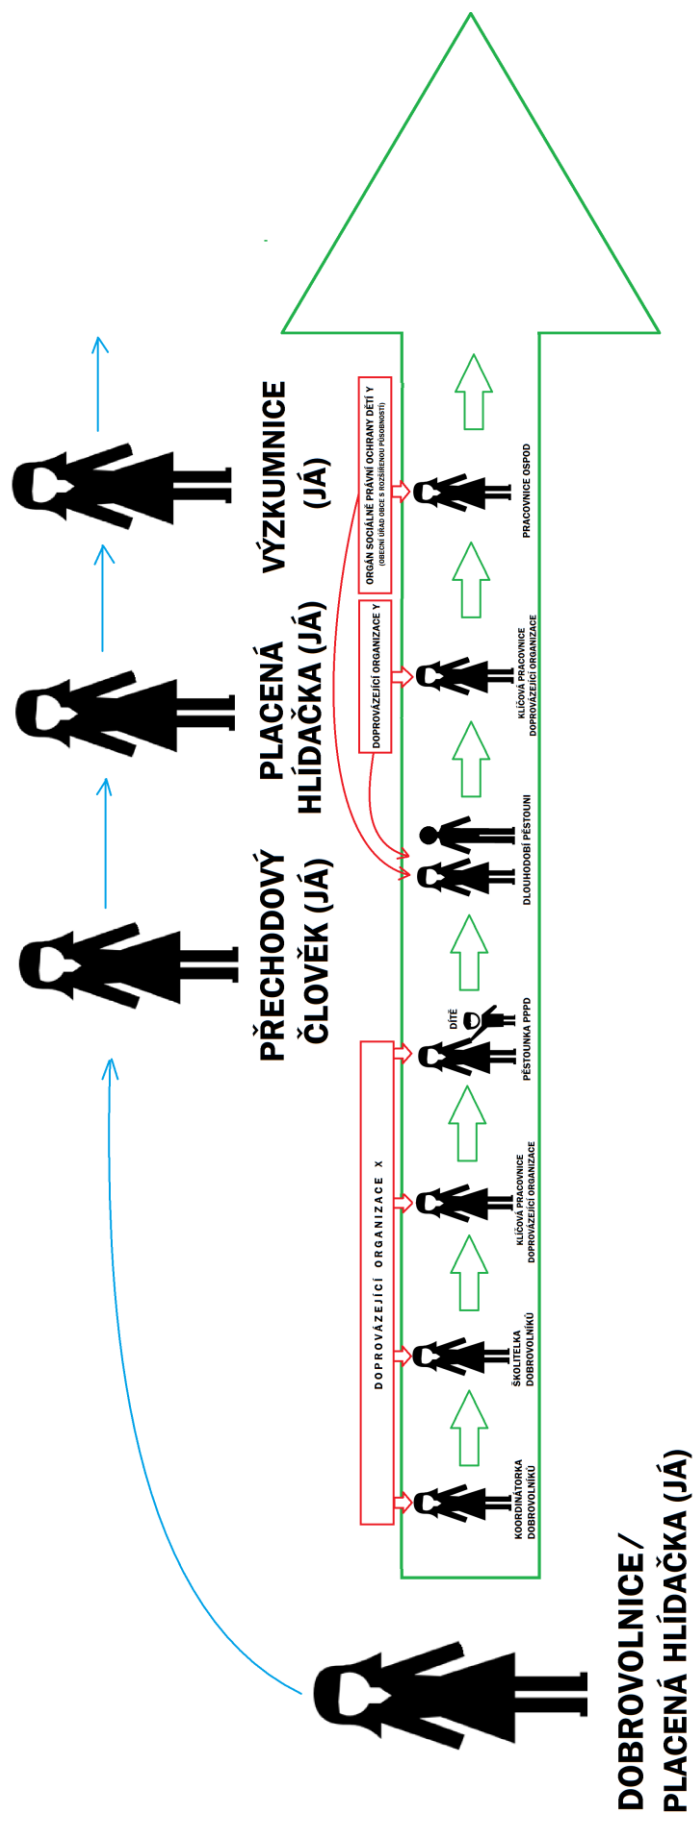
DOBROVOLNICE / PLACENÁ HLÍDAČKA (JÁ)

PŘECHODOVÝ ČLOVĚK (JÁ)

PLACENÁ HLÍDAČKA (JÁ)

VÝZKUMNICE (JÁ)

DOPROVÁZEJÍCÍ ORGANIZACE X

DOPROVÁZEJÍCÍ ORGANIZACE Y

ORGÁN SOCIÁLNĚ PRÁVNÍ OCHRANY DĚTÍ Y
(OBECNÍ ÚŘAD OBCE S ROZŠÍŘENOU PŮSOBNOSTÍ)

KOORDINÁTORKA DOBROVOLNÍKŮ

ŠKOLITELKA DOBROVOLNÍKŮ

KLÍČOVÁ PRACOVNICE DOPROVÁZEJÍCÍ ORGANIZACE

DÍTĚ

PĚSTOUNKA PPPD

DLOUHODOBÍ PĚSTOUNI

KLÍČOVÁ PRACOVNICE DOPROVÁZEJÍCÍ ORGANIZACE

PRACOVNICE OSPOD